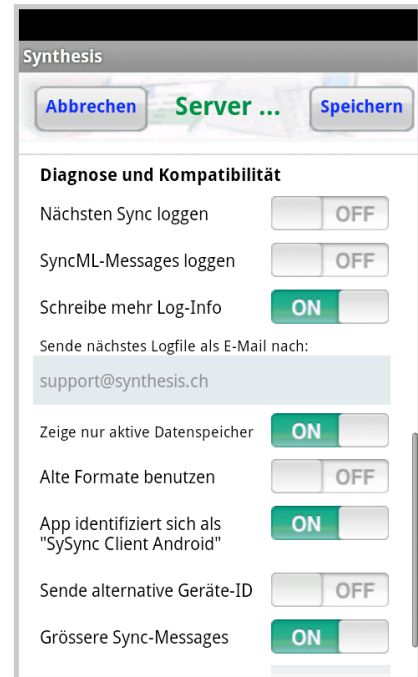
Synthesis

Abbrechen
Server ...
Speichern

Diagnose und Kompatibilität

Nächsten Sync loggen
OFF

SyncML-Messages loggen
OFF

Schreibe mehr Log-Info
ON

Sende nächstes Logfile als E-Mail nach:

support@synthesis.ch

Zeige nur aktive Datenspeicher
ON

Alte Formate benutzen
OFF

App identifiziert sich als "SySync Client Android"
ON

Sende alternative Geräte-ID
OFF

Grössere Sync-Messages
ON